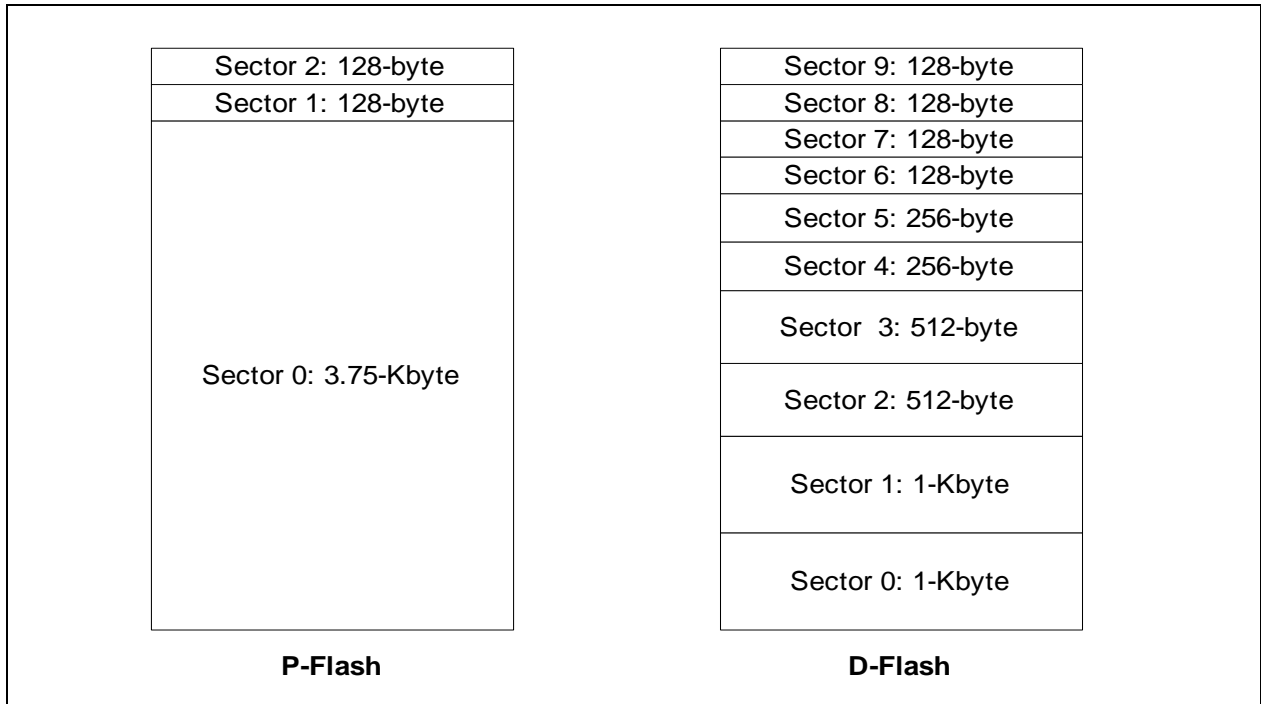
Sector 2: 128-byte
Sector 1: 128-byte
Sector 0: 3.75-Kbyte

P-Flash

Sector 9: 128-byte
Sector 8: 128-byte
Sector 7: 128-byte
Sector 6: 128-byte
Sector 5: 256-byte
Sector 4: 256-byte
Sector 3: 512-byte
Sector 2: 512-byte
Sector 1: 1-Kbyte
Sector 0: 1-Kbyte

D-Flash